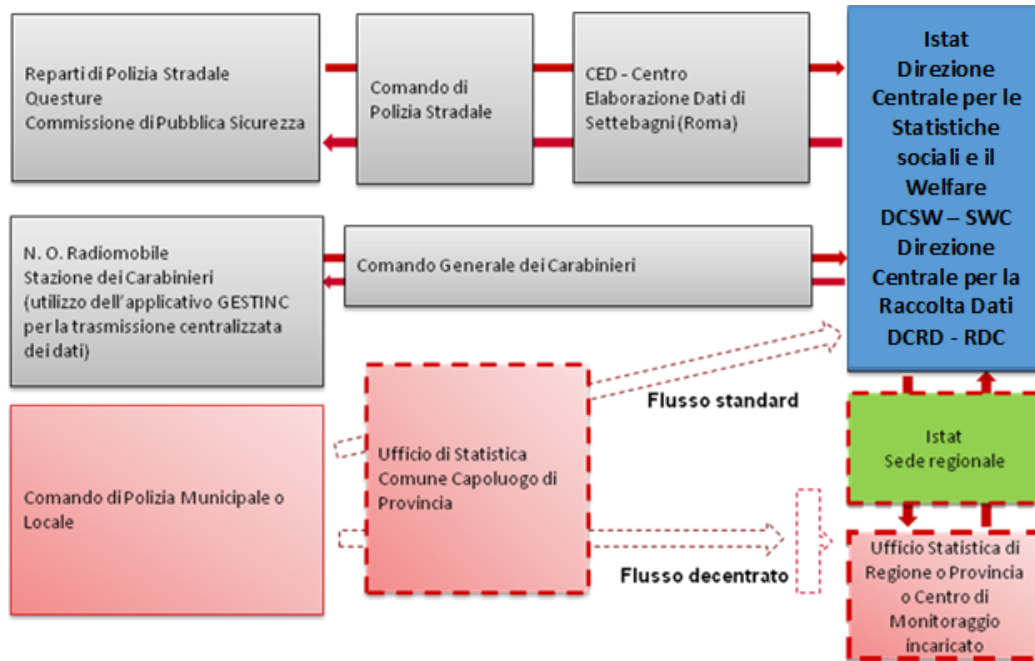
Reparti di Polizia Stradale
Questure
Commissione di Pubblica Sicurezza

Comando di Polizia Stradale

CED - Centro Elaborazione Dati di Settebagni (Roma)

Istat
Direzione Centrale per le Statistiche sociali e il Welfare
DCSW – SWC
Direzione Centrale per la Raccolta Dati
DCRD - RDC

N. O. Radiomobile
Stazione dei Carabinieri
(utilizzo dell'applicativo GESTINC per la trasmissione centralizzata dei dati)

Comando Generale dei Carabinieri

Ufficio di Statistica Comune Capoluogo di Provincia

Flusso standard

Istat
Sede regionale

Comando di Polizia Municipale o Locale

Flusso decentrato

Ufficio Statistica di Regione o Provincia o Centro di Monitoraggio incaricato